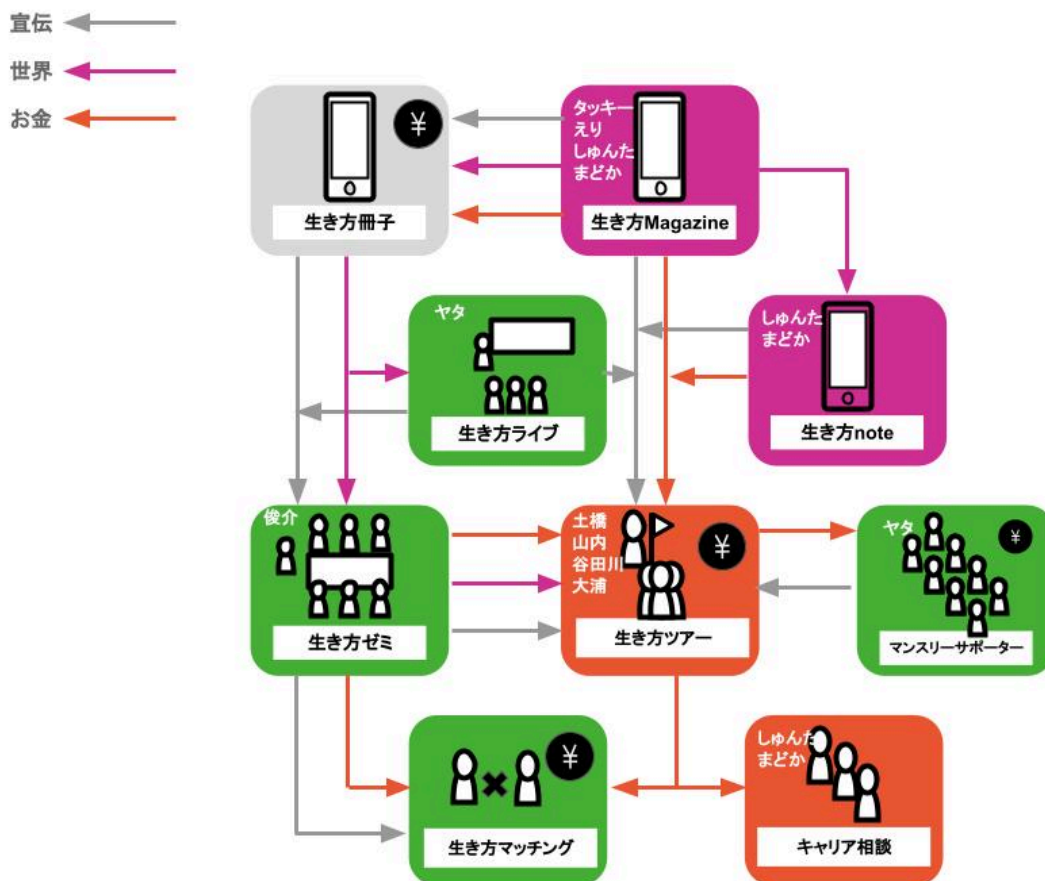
宣伝
世界
お金

¥
生き方冊子

タッキー
えり
しゅんた
まどか
生き方Magazine

ヤタ
生き方ライブ

しゅんた
まどか
生き方note

俊介
生き方ゼミ

土橋
山内
谷田川
大浦
¥
生き方ツアー

ヤタ
¥
マンスリーサポーター

¥
生き方マッチング

しゅんた
まどか
キャリア相談